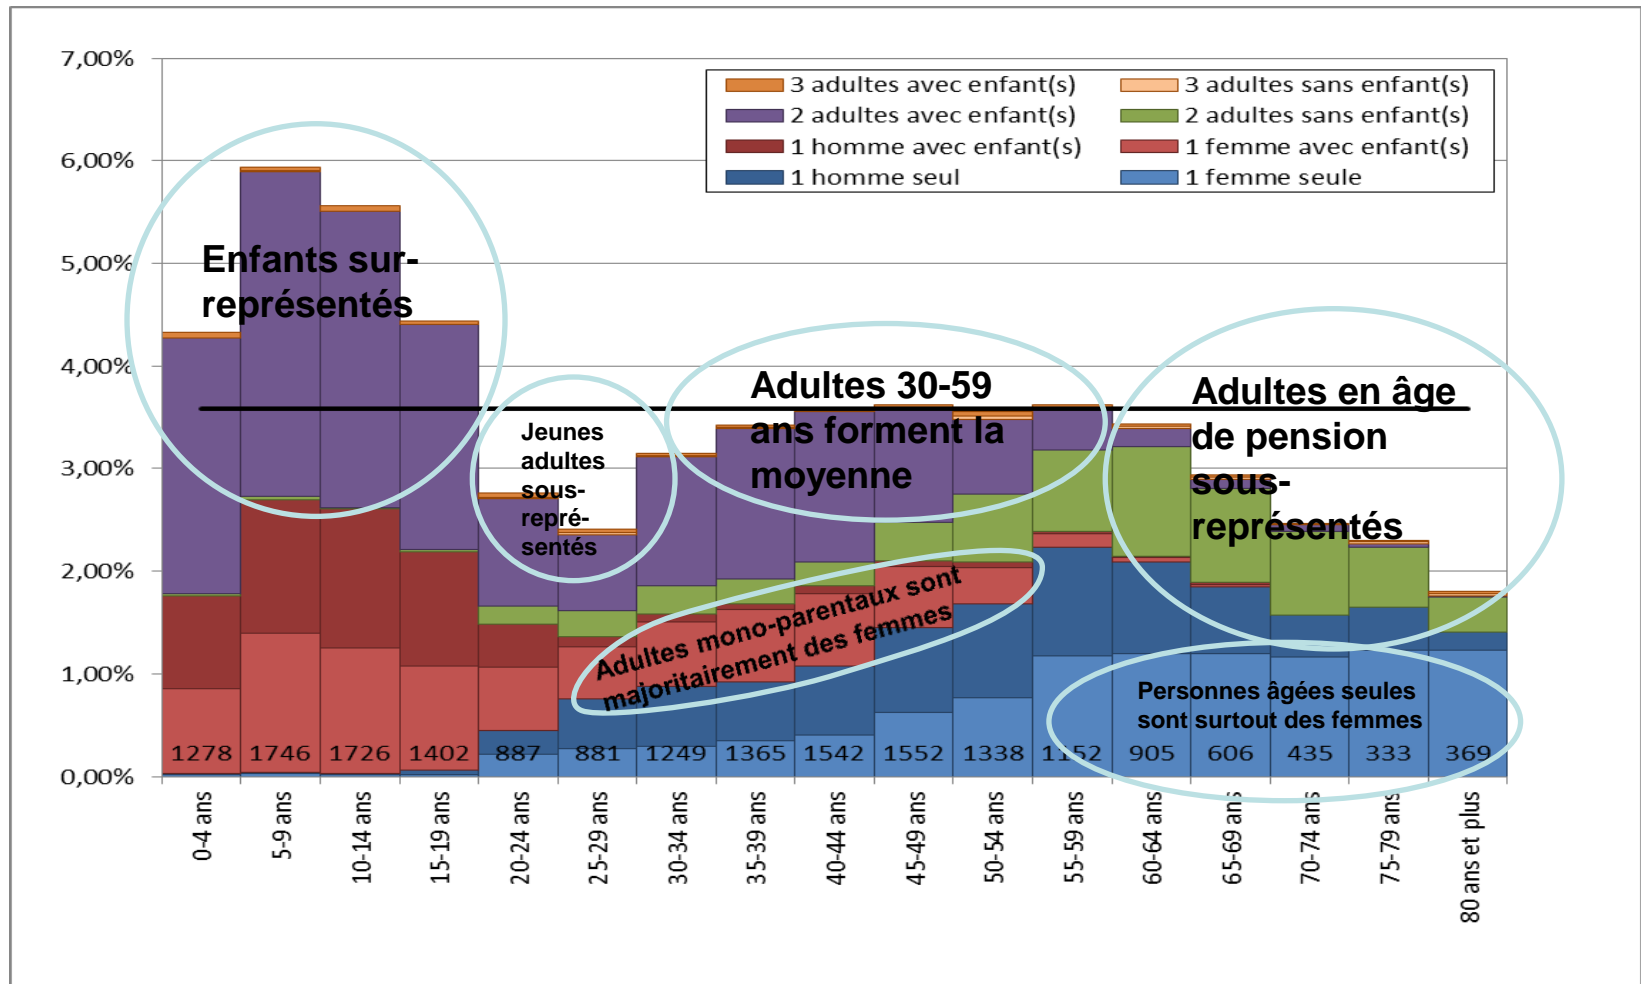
7,00%
6,00%
5,00%
4,00%
3,00%
2,00%
1,00%
0,00%

3 adultes avec enfant(s)
3 adultes sans enfant(s)
2 adultes avec enfant(s)
2 adultes sans enfant(s)
1 homme avec enfant(s)
1 femme avec enfant(s)
1 homme seul
1 femme seule

Enfants sur-représentés

Jeunes adultes sous-représentés

Adultes 30-59 ans forment la moyenne

Adultes en âge de pension sous-représentés

Adultes mono-parentaux sont majoritairement des femmes

Personnes âgées seules sont surtout des femmes

1278 1746 1726 1402 887 881 1249 1365 1542 1552 1338 1152 905 606 435 333 369

0-4 ans
5-9 ans
10-14 ans
15-19 ans
20-24 ans
25-29 ans
30-34 ans
35-39 ans
40-44 ans
45-49 ans
50-54 ans
55-59 ans
60-64 ans
65-69 ans
70-74 ans
75-79 ans
80 ans et plus